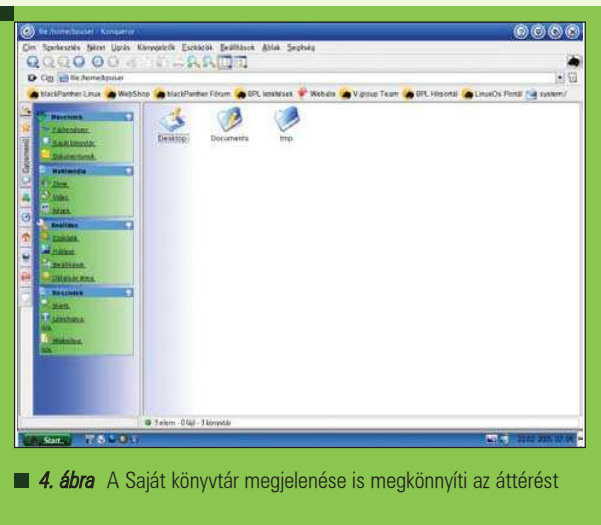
file:/home/bpuser - Konqueror

Cím Szerkesztés Nézet Ugrás Könyvjelzők Eszközök Beállítások Ablak Segítség

Cím file:/home/bpuser

blackPanther Linux WebShop blackPanther Fórum BPL letöltések Webáix V.group Team BPL Hírportál LinuxOs Portál system:/

Hasznosak
Fájlrendszer
Saját könyvtár
Dokumentumok

Multimédia
Zene
Videó
Képek

Beállítások
Eszközök
Hálózat
Beállítások
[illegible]

Rendszerek
Start
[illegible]
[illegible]

Desktop Documents tmp

3 elem - 0 fájl - 3 könyvtár

Start

2005 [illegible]

4. ábra A Saját könyvtár megjelenése is megkönnyíti az áttérést